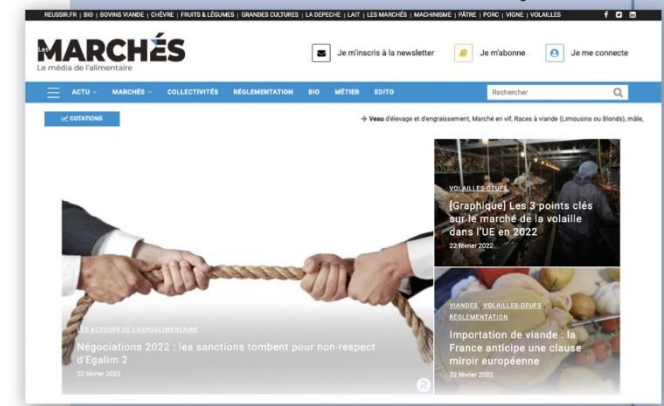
REUSSIR.FR | BIO | BOVINS VIANDE | CHÈVRE | FRUITS & LÉGUMES | GRANDES CULTURES | LA DEPECHE | LAIT | LES MARCHÉS | MACHINISME | PÂTRE | PORC | VIGNE | VOLAILLES

MARCHÉS
Le média de l'alimentaire

Je m'inscris à la newsletter
Je m'abonne
Je me connecte

ACTU
MARCHÉS
COLLECTIVITÉS
RÉGLEMENTATION
BIO
MÉTIER
EDITO
Rechercher

COTATIONS

Veau d'élevage et d'engraissement, Marché en vif, Races à viande (Limousins ou Blonds), mâle,

VOLAILLES-OEUFS
[Graphique] Les 3 points clés sur le marché de la volaille dans l'UE en 2022
22 février 2022

VIANDES VOLAILLES-OEUFS RÉGLEMENTATION
Importation de viande : la France anticipe une clause miroir européenne
22 février 2022

LES ACTEURS DE L'AGROALIMENTAIRE
Négociations 2022 : les sanctions tombent pour non-respect d'Egalim 2
22 février 2022